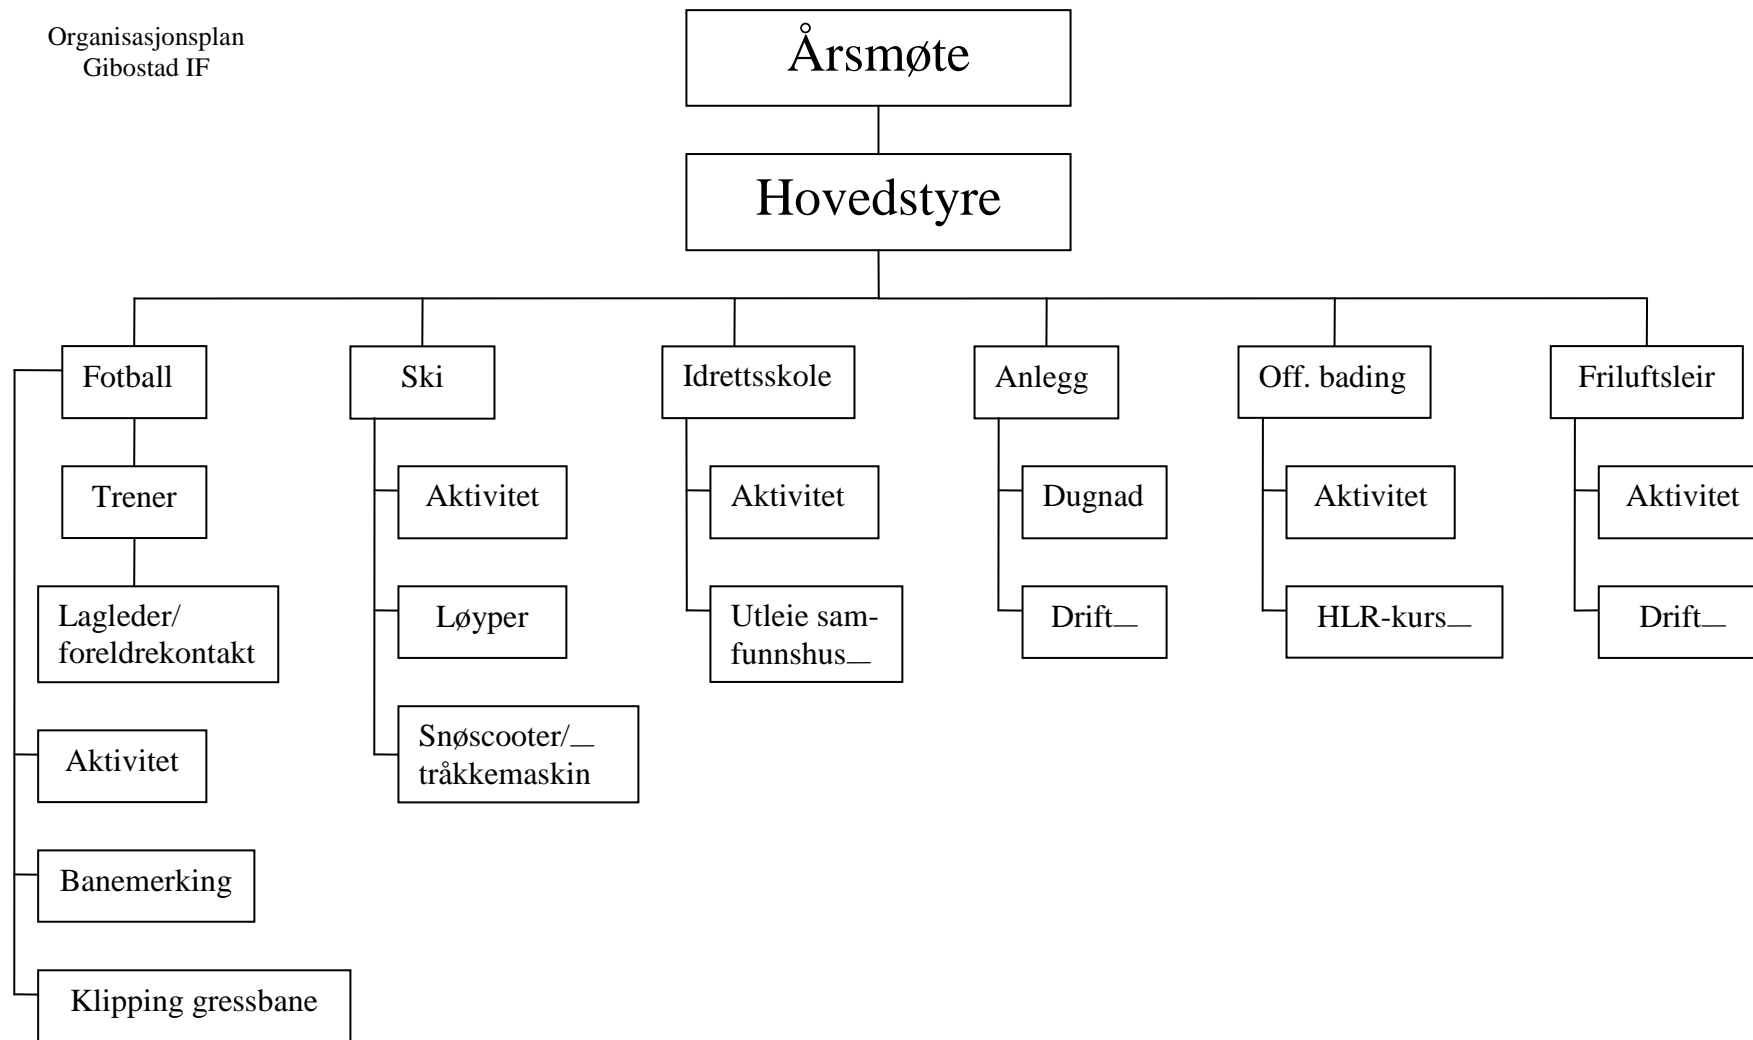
Organisasjonsplan
Gibostad IF

Årsmøte

Hovedstyre

Fotball

Trener

Lagleder/ foreldrekontakt

Aktivitet

Banemerking

Klipping gressbane

Ski

Aktivitet

Løyper

Snøscooter/ tråkkemaskin

Idrettsskole

Aktivitet

Utleie samfunnshus

Anlegg

Dugnad

Drift

Off. bading

Aktivitet

HLR-kurs

Friluftsleir

Aktivitet

Drift